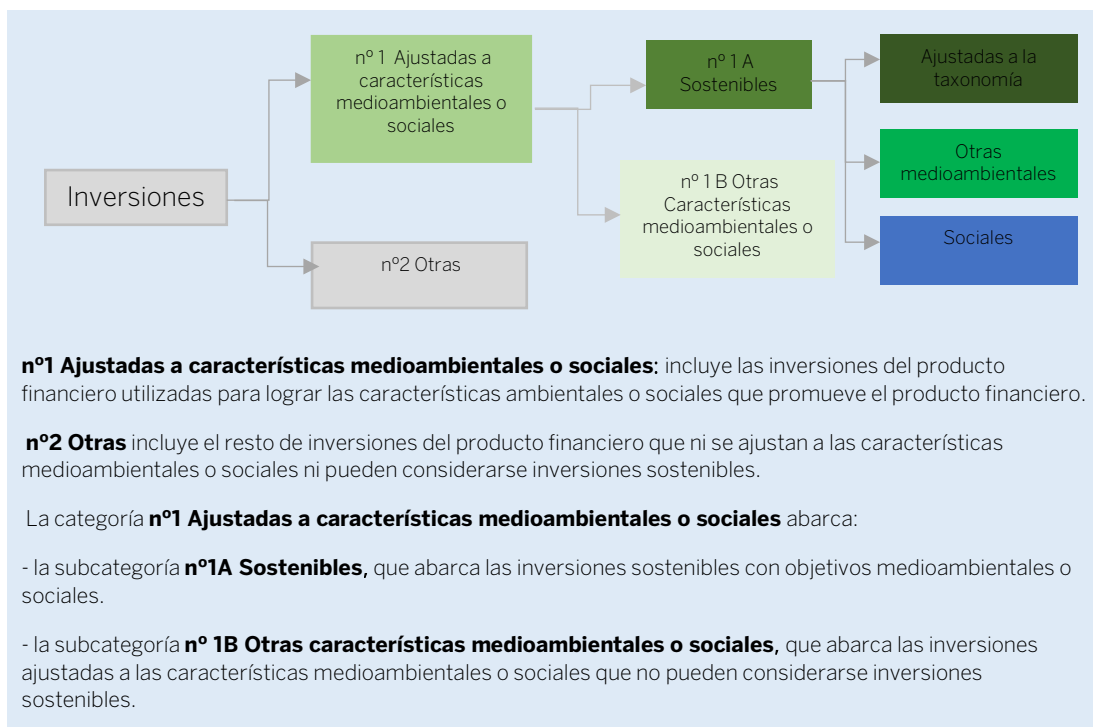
Inversiones

nº 1 Ajustadas a características medioambientales o sociales

nº2 Otras

nº 1 A Sostenibles

nº 1 B Otras Características medioambientales o sociales

Ajustadas a la taxonomía

Otras medioambientales

Sociales

**nº1 Ajustadas a características medioambientales o sociales**: incluye las inversiones del producto financiero utilizadas para lograr las características ambientales o sociales que promueve el producto financiero.

**nº2 Otras** incluye el resto de inversiones del producto financiero que ni se ajustan a las características medioambientales o sociales ni pueden considerarse inversiones sostenibles.

La categoría **nº1 Ajustadas a características medioambientales o sociales** abarca:

- la subcategoría **nº1A Sostenibles,** que abarca las inversiones sostenibles con objetivos medioambientales o sociales.

- la subcategoría **nº 1B Otras características medioambientales o sociales,** que abarca las inversiones ajustadas a las características medioambientales o sociales que no pueden considerarse inversiones sostenibles.